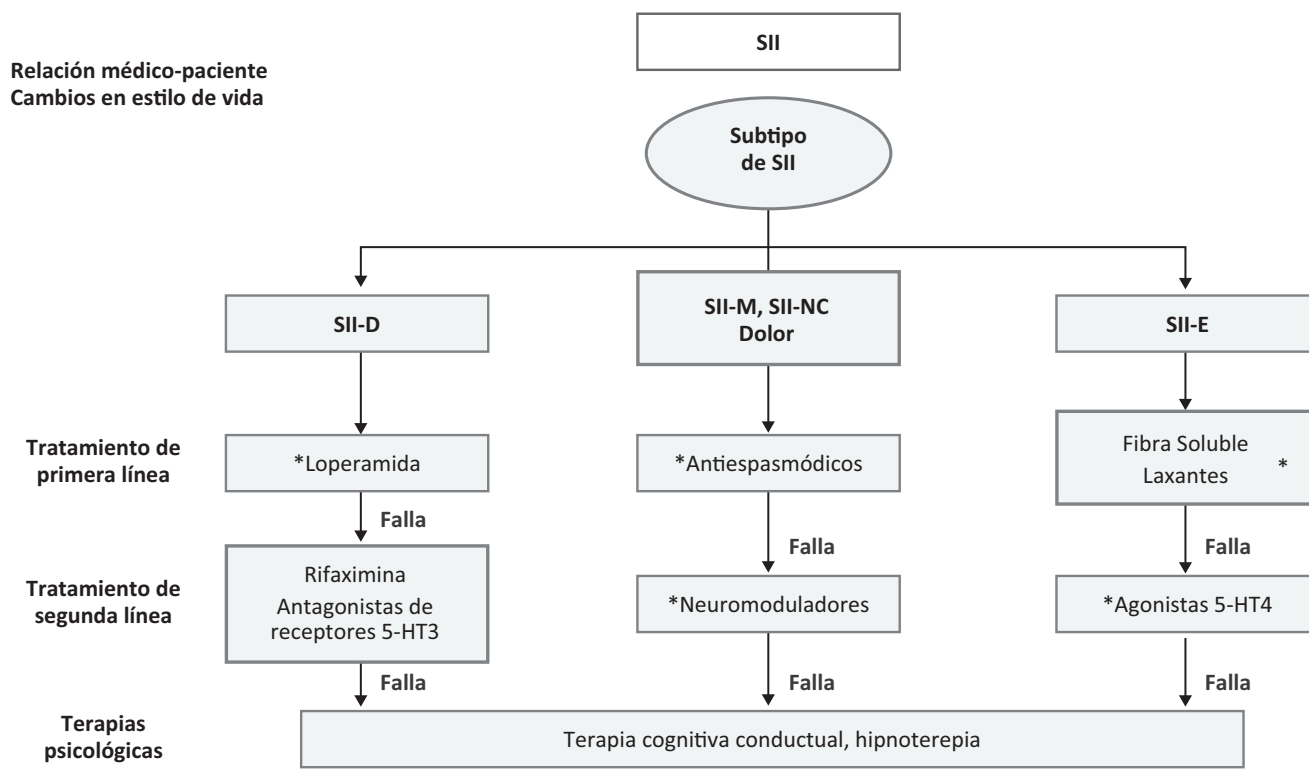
SII

Relación médico-paciente
Cambios en estilo de vida

Subtipo de SII

SII-D

SII-M, SII-NC
Dolor

SII-E

Tratamiento de primera línea

*Loperamida

*Antiespasmódicos

Fibra Soluble
Laxantes *

Falla

Falla

Falla

Tratamiento de segunda línea

Rifaximina
Antagonistas de receptores 5-HT3

*Neuromoduladores

*Agonistas 5-HT4

Falla

Falla

Falla

Terapias psicológicas

Terapia cognitiva conductual, hipnoterepia